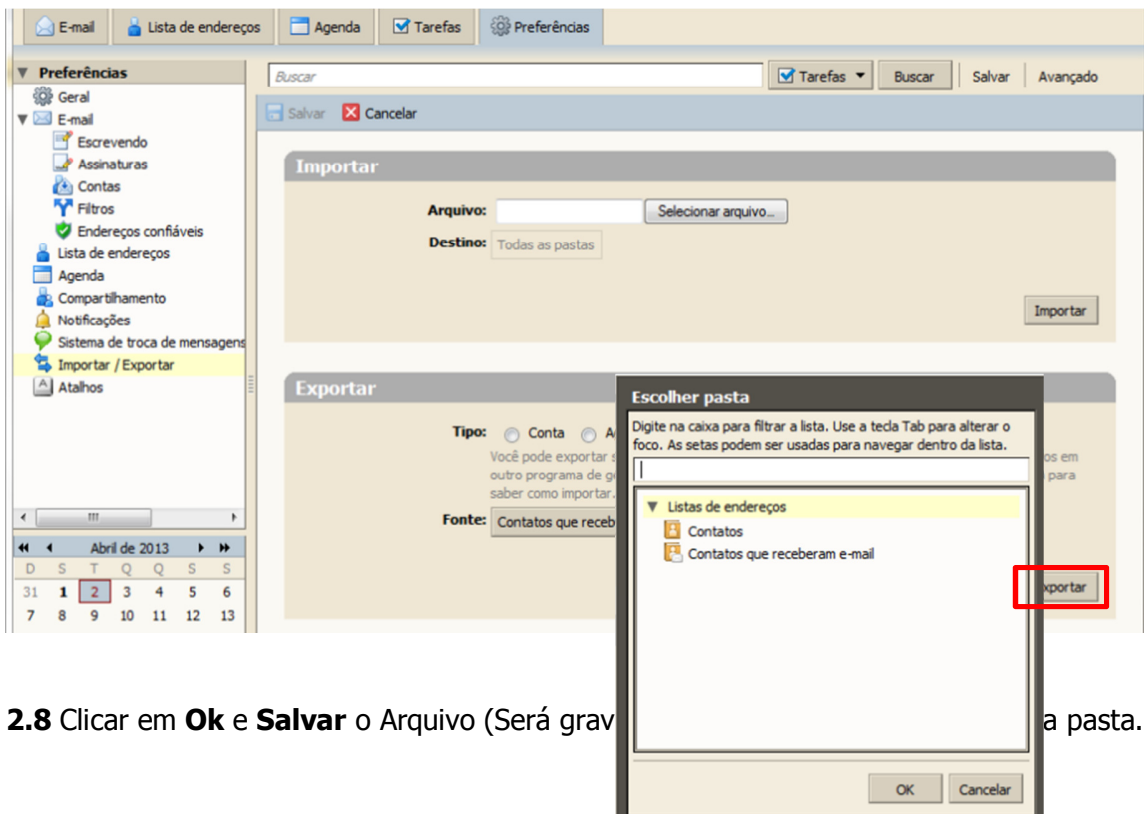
E-mail | Lista de endereços | Agenda | Tarefas | Preferências

Preferências
Geral
E-mail
Escrevendo
Assinaturas
Contas
Filtros
Endereços confiáveis
Lista de endereços
Agenda
Compartilhamento
Notificações
Sistema de troca de mensagens
Importar / Exportar
Atalhos

Abril de 2013

| D | S | T | Q | Q | S | S |
|---|---|---|---|---|---|---|
| 31 | 1 | 2 | 3 | 4 | 5 | 6 |
| 7 | 8 | 9 | 10 | 11 | 12 | 13 |

Buscar | Tarefas | Buscar | Salvar | Avançado

Salvar | Cancelar

Importar

Arquivo: Selecionar arquivo...
Destino: Todas as pastas
Importar

Exportar

Tipo: Conta A
Você pode exportar s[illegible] outro programa de ge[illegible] saber como importar.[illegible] os em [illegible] para
Fonte: Contatos que receb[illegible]
xportar

Escolher pasta
Digite na caixa para filtrar a lista. Use a tecla Tab para alterar o foco. As setas podem ser usadas para navegar dentro da lista.
Listas de endereços
Contatos
Contatos que receberam e-mail
OK | Cancelar

2.8 Clicar em Ok e Salvar o Arquivo (Será grav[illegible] a pasta.